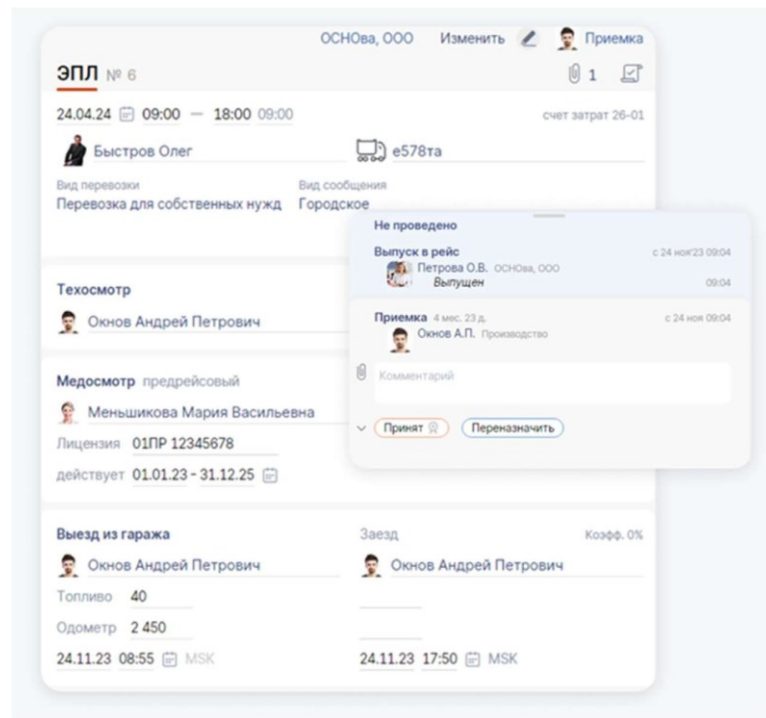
ОСНОва, ООО Изменить Приемка

ЭПЛ № 6

1

24.04.24 09:00 — 18:00 09:00

счет затрат 26-01

Быстров Олег

е578та

Вид перевозки
Перевозка для собственных нужд

Вид сообщения
Городское

Не проведено

Выпуск в рейс
Петрова О.В. ОСНОва, ООО
Выпущен

с 24 ноя'23 09:04
09:04

Приемка 4 мес. 23 д.
Окнов А.П. Производство

с 24 ноя 09:04

Комментарий

Принят

Переназначить

Техосмотр

Окнов Андрей Петрович

Медосмотр предрейсовый

Меньшикова Мария Васильевна

Лицензия 01ПР 12345678

действует 01.01.23 - 31.12.25

Выезд из гаража

Окнов Андрей Петрович

Топливо 40

Одометр 2 450

24.11.23 08:55 MSK

Заезд

Коэфф. 0%

Окнов Андрей Петрович

24.11.23 17:50 MSK